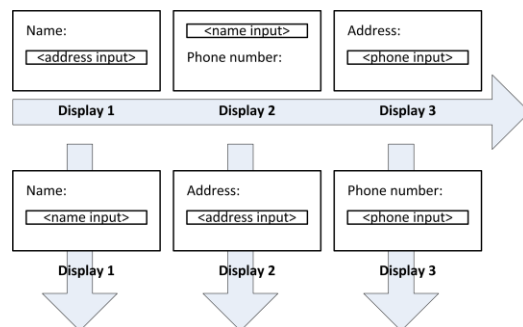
Name:
<address input>

<name input>
Phone number:

Address:
<phone input>

Display 1
Display 2
Display 3

Name:
<name input>

Address:
<address input>

Phone number:
<phone input>

Display 1
Display 2
Display 3